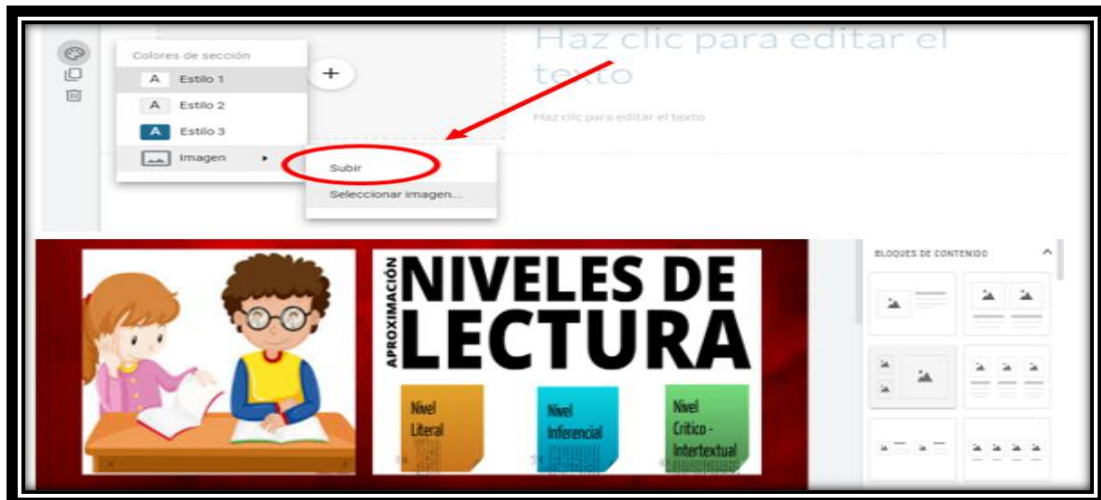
Colores de sección

A Estilo 1

A Estilo 2

A Estilo 3

Imagen

+

Haz clic para editar el texto

Haz clic para editar el texto

Subir

Seleccionar imagen...

APROXIMACIÓN

NIVELES DE LECTURA

Nivel Literal

Nivel Inferencial

Nivel Crítico - Intertextual

BLOQUES DE CONTENIDO